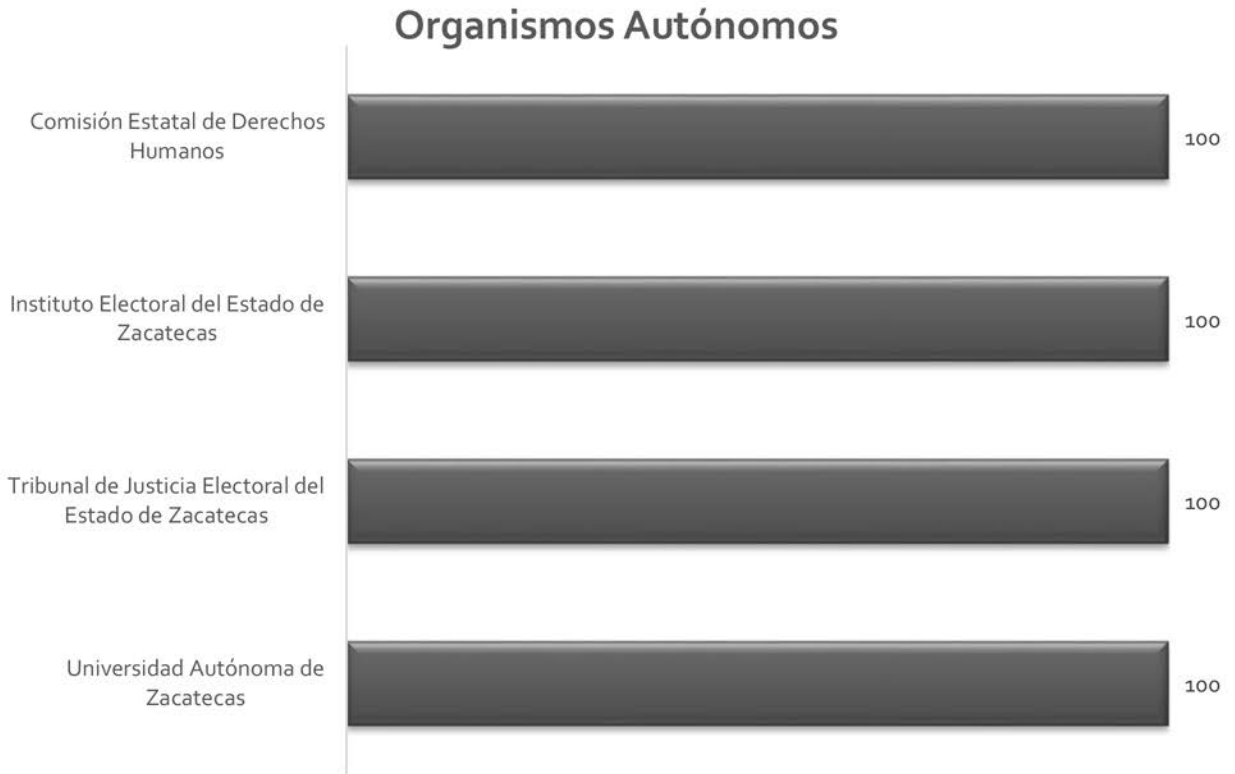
Organismos Autónomos

Comisión Estatal de Derechos Humanos
100

Instituto Electoral del Estado de Zacatecas
100

Tribunal de Justicia Electoral del Estado de Zacatecas
100

Universidad Autónoma de Zacatecas
100